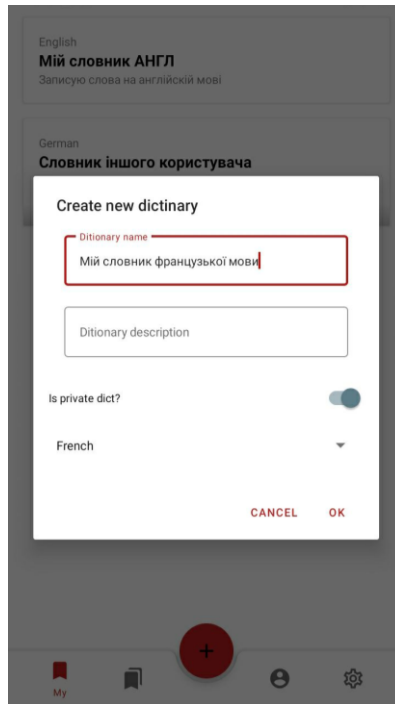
English
Мій словник АНГЛ
Записую слова на англійській мові

German
Словник іншого користувача

Create new dictinary

Ditionary name
Мій словник французької мови

Ditionary description

Is private dict?

French

CANCEL OK

+

My